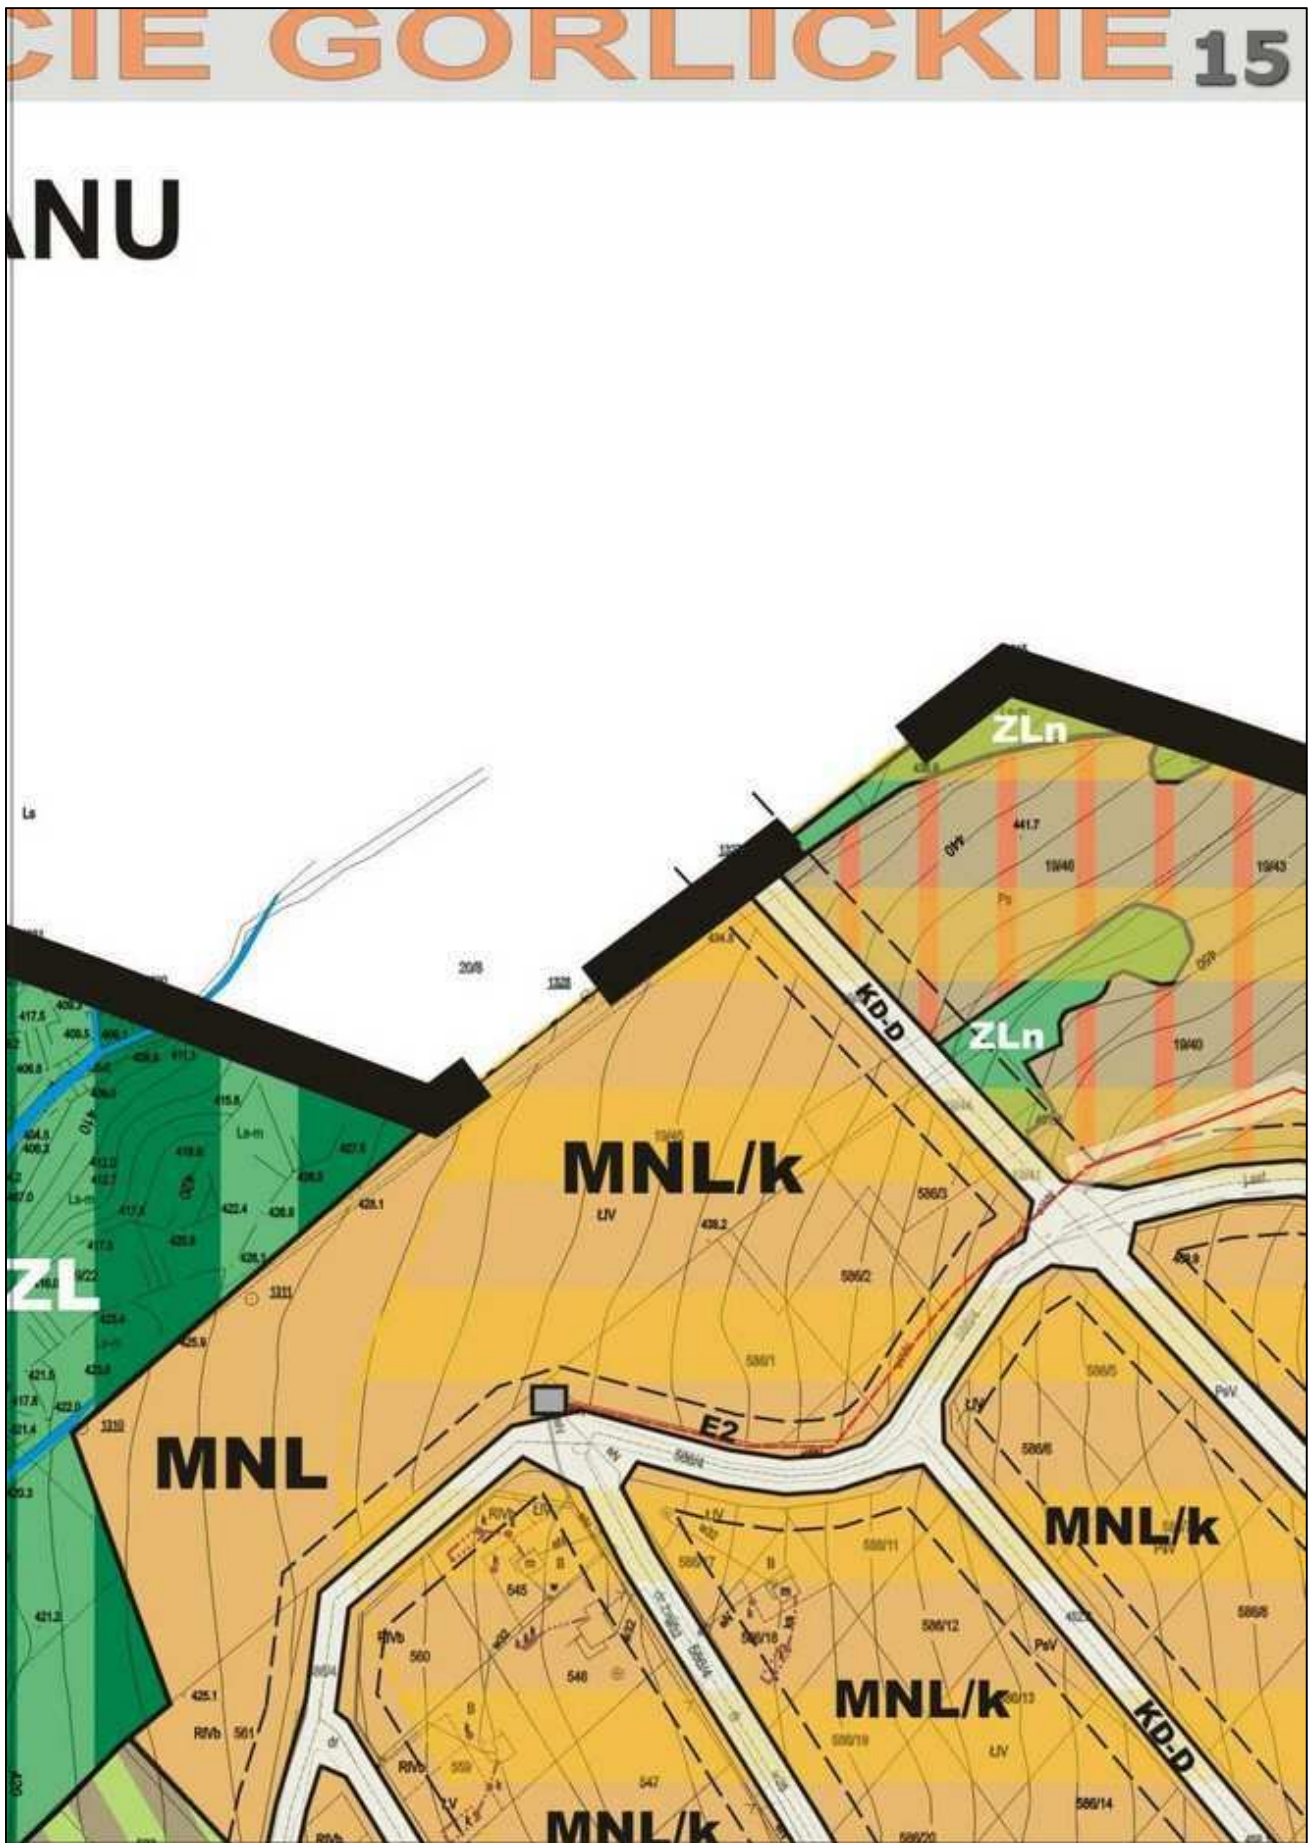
CIE GORLICKIE 15

ANU

ZLn

Ls

441.7

440

19/40

19/43

Ps

KD-D

20/8

1328

ZLn

19/40

417.5

409.5

415.8

Ls-m

MNL/k

LIV

586/3

436.2

428.1

586/2

ZL

1311

586/1

586/5

PsV

MNL

1310

E2

586/4

586/6

MNL/k

586/11

545

B

586/12

PsV

586/8

RIVb

560

546

586/18

MNL/k

425.1

RIVb

561

KD-D

547

586/14

MNL/k